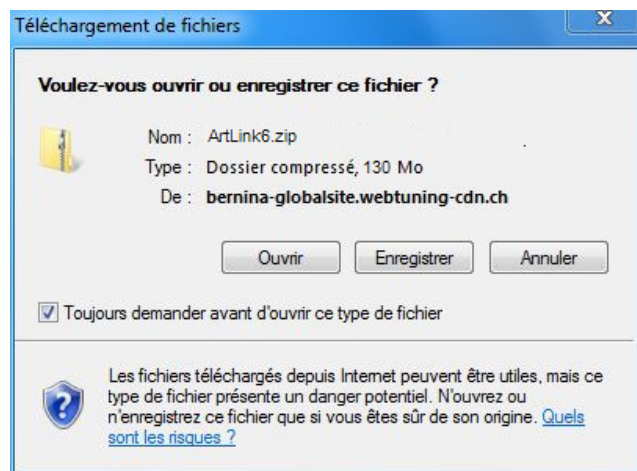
Téléchargement de fichiers

X

Voulez-vous ouvrir ou enregistrer ce fichier ?

Nom : ArtLink6.zip
Type : Dossier compressé, 130 Mo
De : bernina-globalsite.webtuning-cdn.ch

Ouvrir

Enregistrer

Annuler

Toujours demander avant d'ouvrir ce type de fichier

Les fichiers téléchargés depuis Internet peuvent être utiles, mais ce type de fichier présente un danger potentiel. N'ouvrez ou n'enregistrez ce fichier que si vous êtes sûr de son origine. Quels sont les risques ?